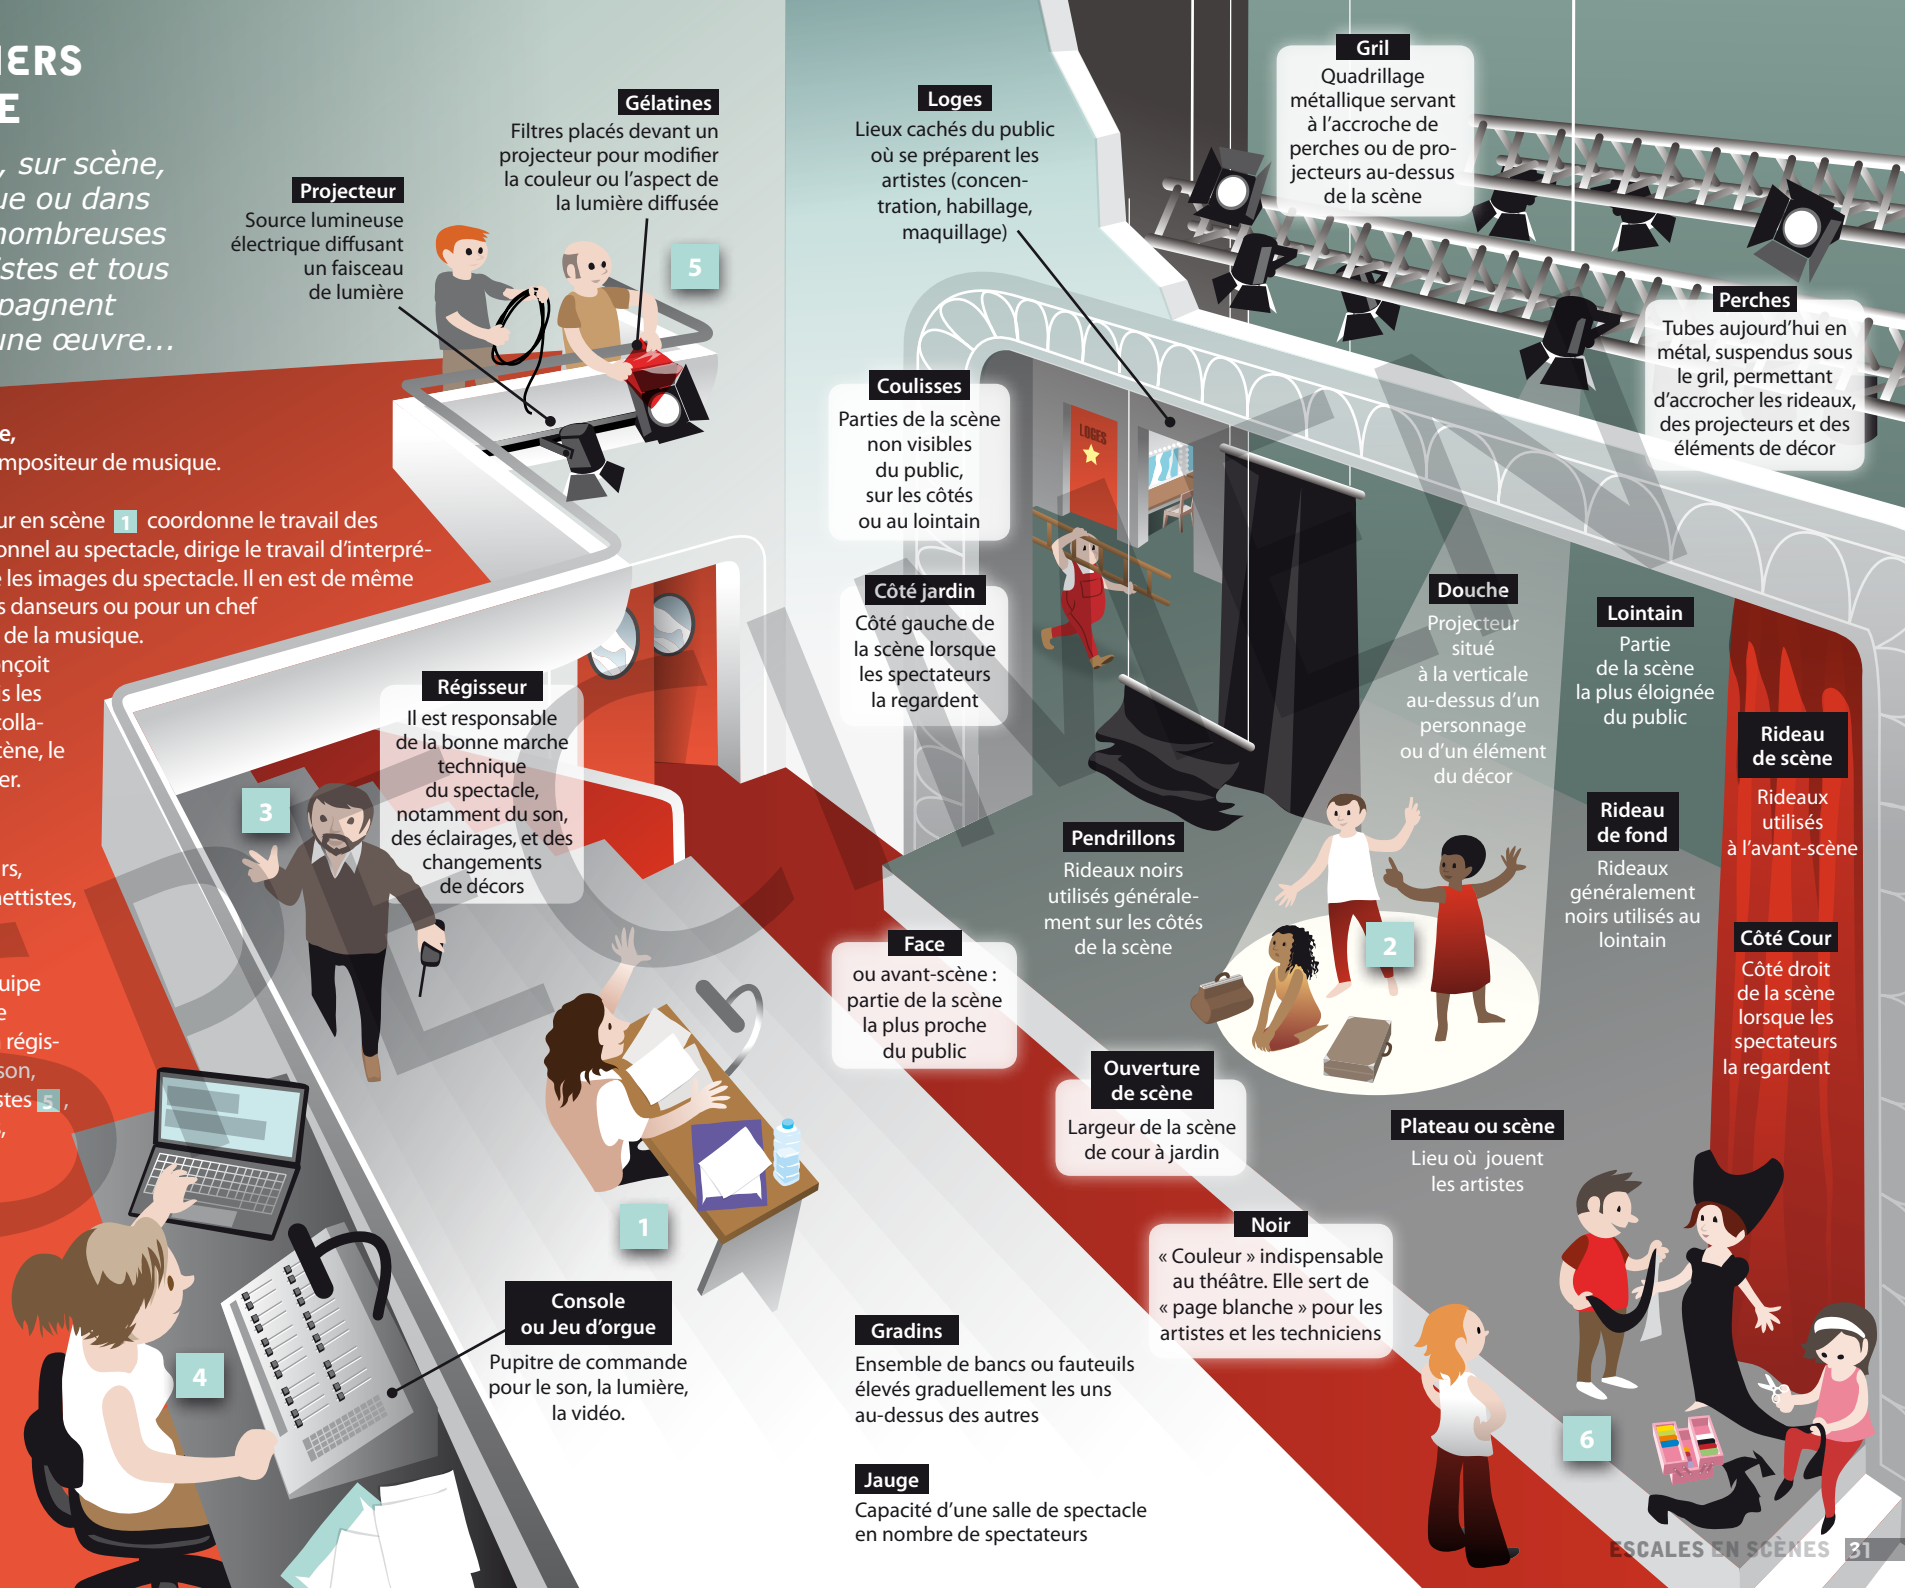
ERS
E

, sur scène,
ue ou dans
nombreuses
stes et tous
pagnent
une œuvre…

e,
mpositeur de musique.

ur en scène 1 coordonne le travail des
onnel au spectacle, dirige le travail d'interpré-
les images du spectacle. Il en est de même
s danseurs ou pour un chef
de la musique.
nçoit
s les
colla-
ène, le
er.

rs,
ettistes,

uipe
e
régis-
son,
stes 5,

Projecteur
Source lumineuse électrique diffusant un faisceau de lumière

Gélatines
Filtres placés devant un projecteur pour modifier la couleur ou l'aspect de la lumière diffusée

5

Loges
Lieux cachés du public où se préparent les artistes (concentration, habillage, maquillage)

Gril
Quadrillage métallique servant à l'accroche de perches ou de projecteurs au-dessus de la scène

Perches
Tubes aujourd'hui en métal, suspendus sous le gril, permettant d'accrocher les rideaux, des projecteurs et des éléments de décor

Coulisses
Parties de la scène non visibles du public, sur les côtés ou au lointain

LOGES

Côté jardin
Côté gauche de la scène lorsque les spectateurs la regardent

Régisseur
Il est responsable de la bonne marche technique du spectacle, notamment du son, des éclairages, et des changements de décors

3

Douche
Projecteur situé à la verticale au-dessus d'un personnage ou d'un élément du décor

Lointain
Partie de la scène la plus éloignée du public

Rideau de scène
Rideaux utilisés à l'avant-scène

Rideau de fond
Rideaux généralement noirs utilisés au lointain

Pendrillons
Rideaux noirs utilisés généralement sur les côtés de la scène

2

Côté Cour
Côté droit de la scène lorsque les spectateurs la regardent

Face
ou avant-scène : partie de la scène la plus proche du public

Ouverture de scène
Largeur de la scène de cour à jardin

Plateau ou scène
Lieu où jouent les artistes

1

Noir
« Couleur » indispensable au théâtre. Elle sert de « page blanche » pour les artistes et les techniciens

Console ou Jeu d'orgue
Pupitre de commande pour le son, la lumière, la vidéo.

4

Gradins
Ensemble de bancs ou fauteuils élevés graduellement les uns au-dessus des autres

6

Jauge
Capacité d'une salle de spectacle en nombre de spectateurs

ESCALES EN SCÈNES 31